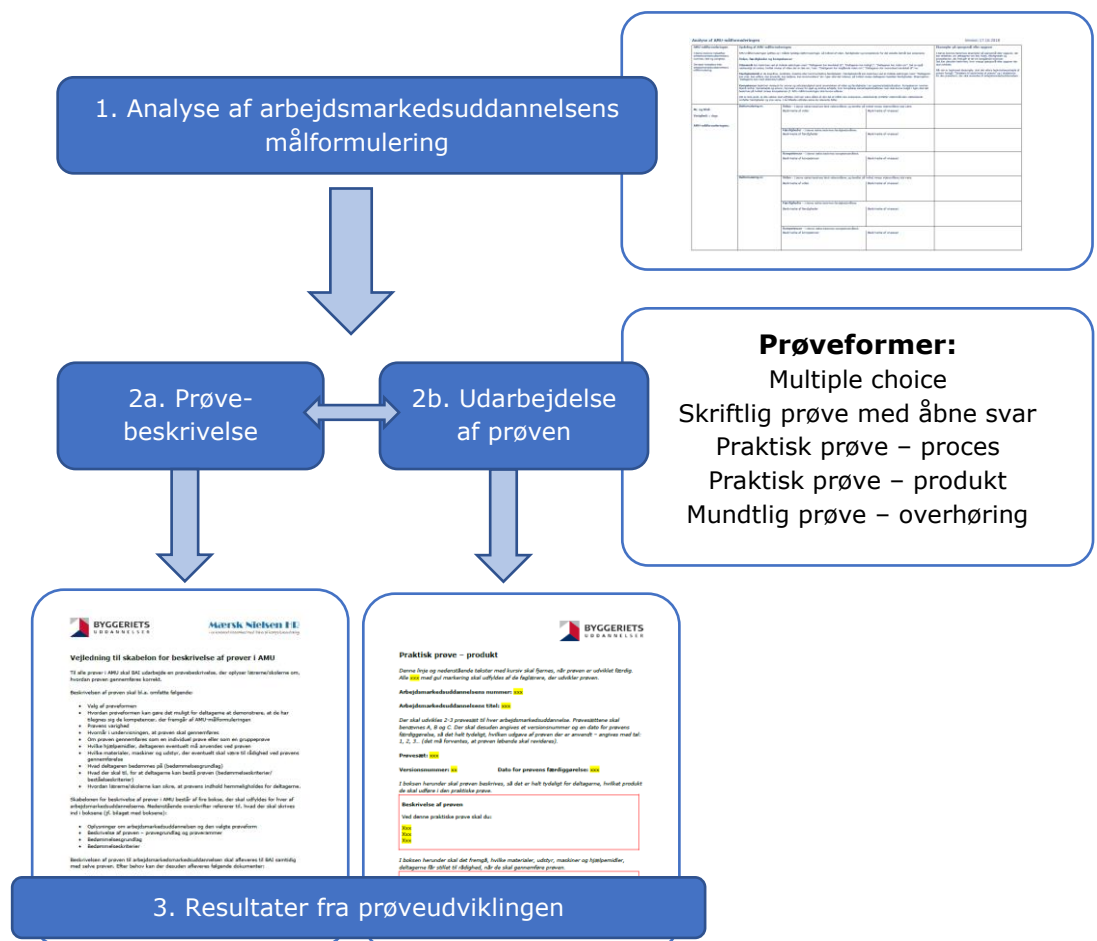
1. Analyse af arbejdsmarkedsuddannelsens målformulering

Analyse af AMU-målformuleringen

Prøveformer:
Multiple choice
Skriftlig prøve med åbne svar
Praktisk prøve – proces
Praktisk prøve – produkt
Mundtlig prøve – overhøring

2a. Prøvebeskrivelse

2b. Udarbejdelse af prøven

BYGGERIETS UDDANNELSER

Mærsk Nielsen HR

Vejledning til skabelon for beskrivelse af prøver i AMU

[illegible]

BYGGERIETS UDDANNELSER

Praktisk prøve – produkt

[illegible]

Arbejdsmarkedsuddannelsens nummer: xxx

Arbejdsmarkedsuddannelsens titel: xxx

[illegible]

Prøvesæt: xxx

Versionsnummer: xx

Dato for prøvens færdiggørelse: xxx

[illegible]

Beskrivelse af prøven

Ved denne praktiske prøve skal du:

Xxx
Xxx
Xxx

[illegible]

3. Resultater fra prøveudviklingen